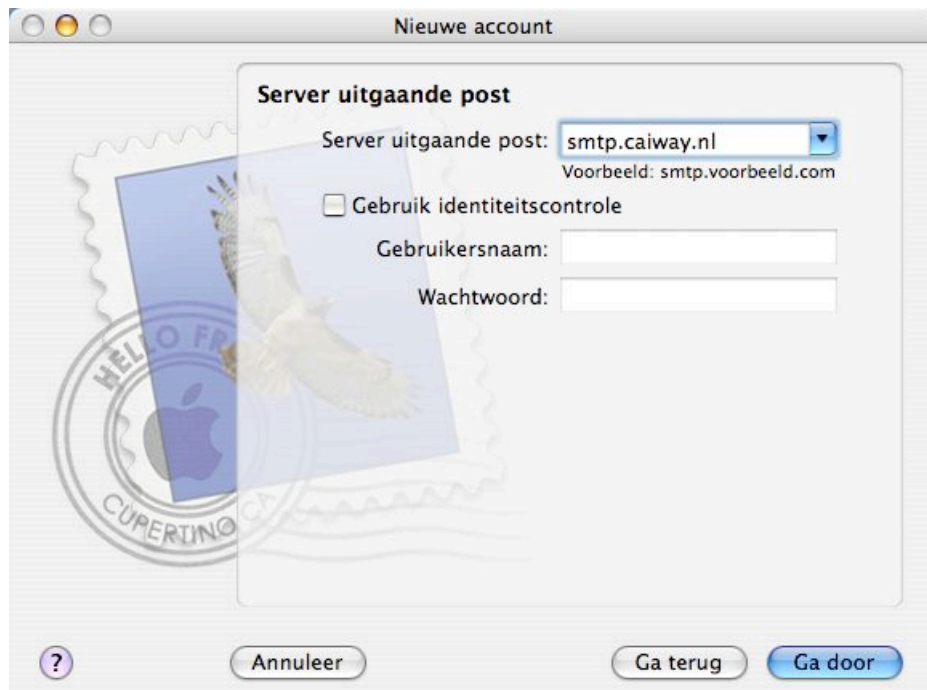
Nieuwe account

Server uitgaande post

Server uitgaande post: smtp.caiway.nl

Voorbeeld: smtp.voorbeeld.com

Gebruik identiteitscontrole

Gebruikersnaam:

Wachtwoord:

HELLO FR

CUPERTINO CA

?

Annuleer

Ga terug

Ga door